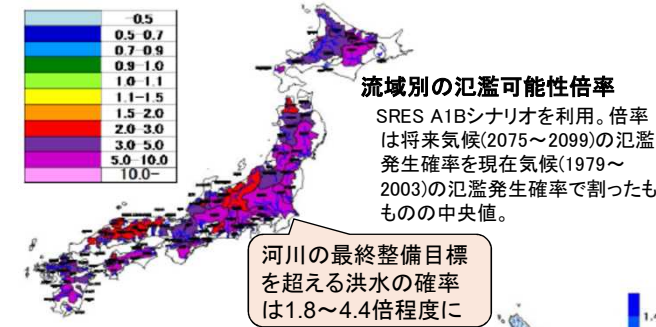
| |
|---|
| -0.5 |
| 0.5-0.7 |
| 0.7-0.9 |
| 0.9-1.0 |
| 1.0-1.1 |
| 1.1-1.5 |
| 1.5-2.0 |
| 2.0-3.0 |
| 3.0-5.0 |
| 5.0-10.0 |
| 10.0- |

流域別の氾濫可能性倍率

SRES A1Bシナリオを利用。倍率は将来気候(2075～2099)の氾濫発生確率を現在気候(1979～2003)の氾濫発生確率で割ったもものの中央値。

河川の最終整備目標を超える洪水の確率は1.8～4.4倍程度に